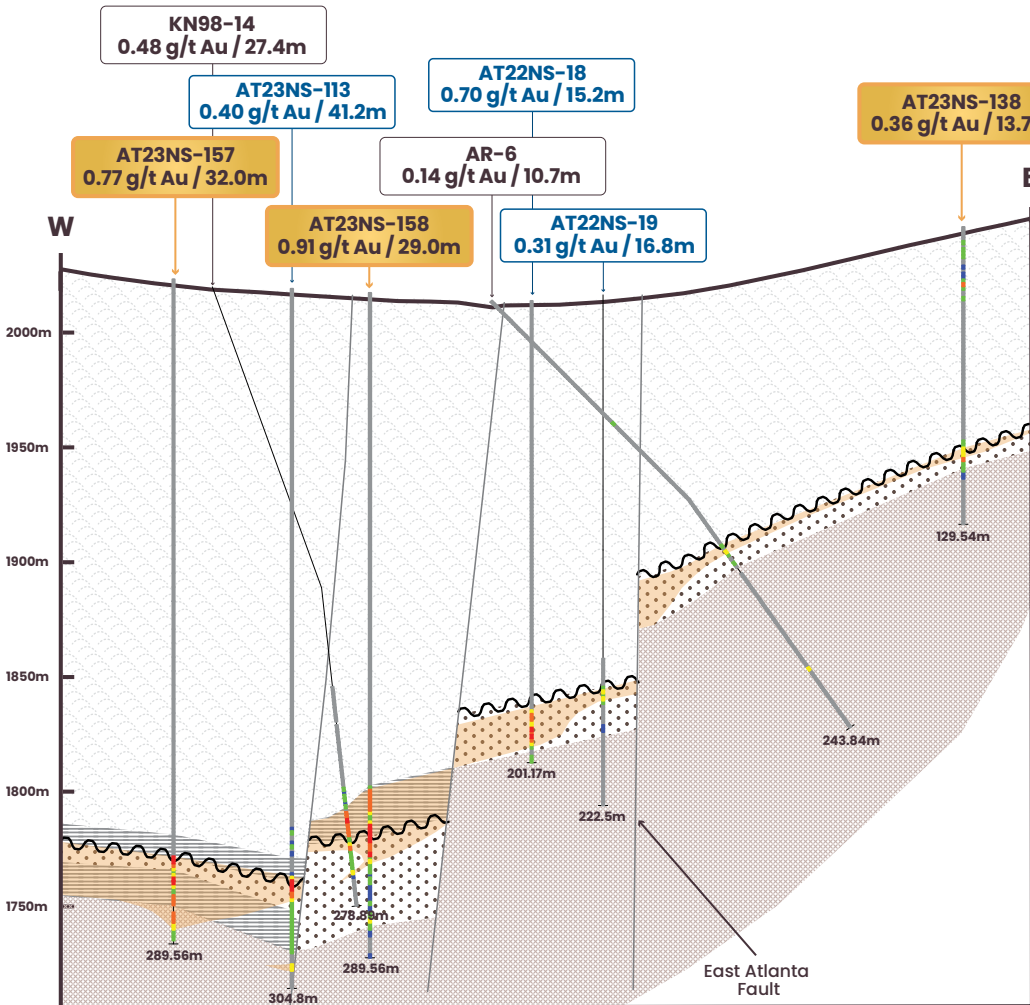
KN98-14
0.48 g/t Au / 27.4m

AT23NS-113
0.40 g/t Au / 41.2m

AT22NS-18
0.70 g/t Au / 15.2m

AT23NS-138
0.36 g/t Au / 13.7

AT23NS-157
0.77 g/t Au / 32.0m

AR-6
0.14 g/t Au / 10.7m

E

W

AT23NS-158
0.91 g/t Au / 29.0m

AT22NS-19
0.31 g/t Au / 16.8m

2000m

1950m

1900m

1850m

1800m

1750m

129.54m

243.84m

201.17m

222.5m

278.89m

289.56m

289.56m

304.8m

East Atlanta
Fault